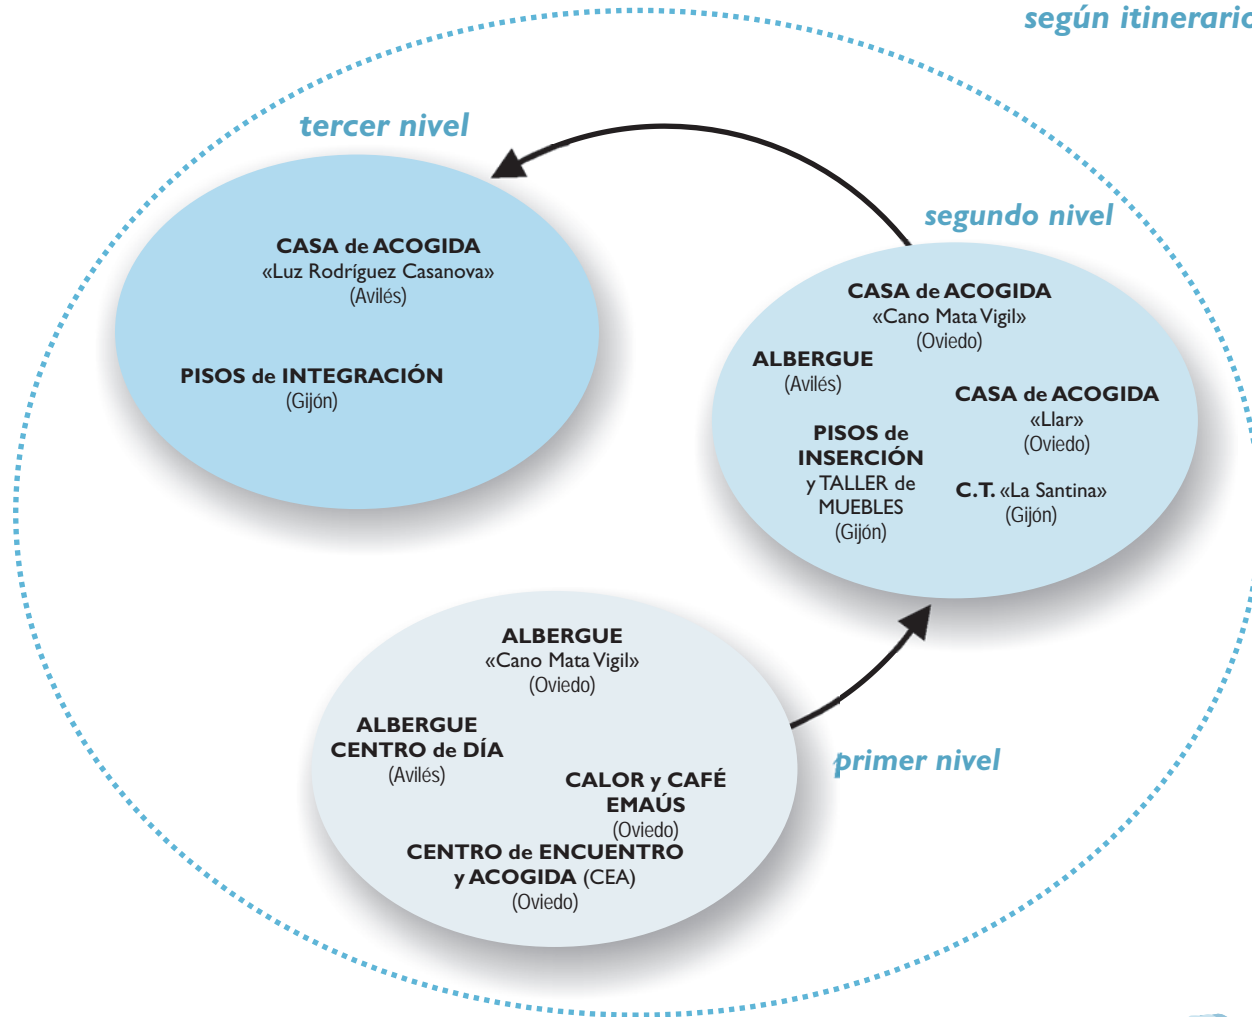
según itinerario

tercer nivel

CASA de ACOGIDA
«Luz Rodríguez Casanova»
(Avilés)

PISOS de INTEGRACIÓN
(Gijón)

segundo nivel

CASA de ACOGIDA
«Cano Mata Vigil»
(Oviedo)

ALBERGUE
(Avilés)

CASA de ACOGIDA
«Llar»
(Oviedo)

PISOS de INSERCIÓN
y TALLER de MUEBLES
(Gijón)

C.T. «La Santina»
(Gijón)

ALBERGUE
«Cano Mata Vigil»
(Oviedo)

ALBERGUE
CENTRO de DÍA
(Avilés)

CALOR y CAFÉ
EMAÚS
(Oviedo)

CENTRO de ENCUENTRO
y ACOGIDA (CEA)
(Oviedo)

primer nivel